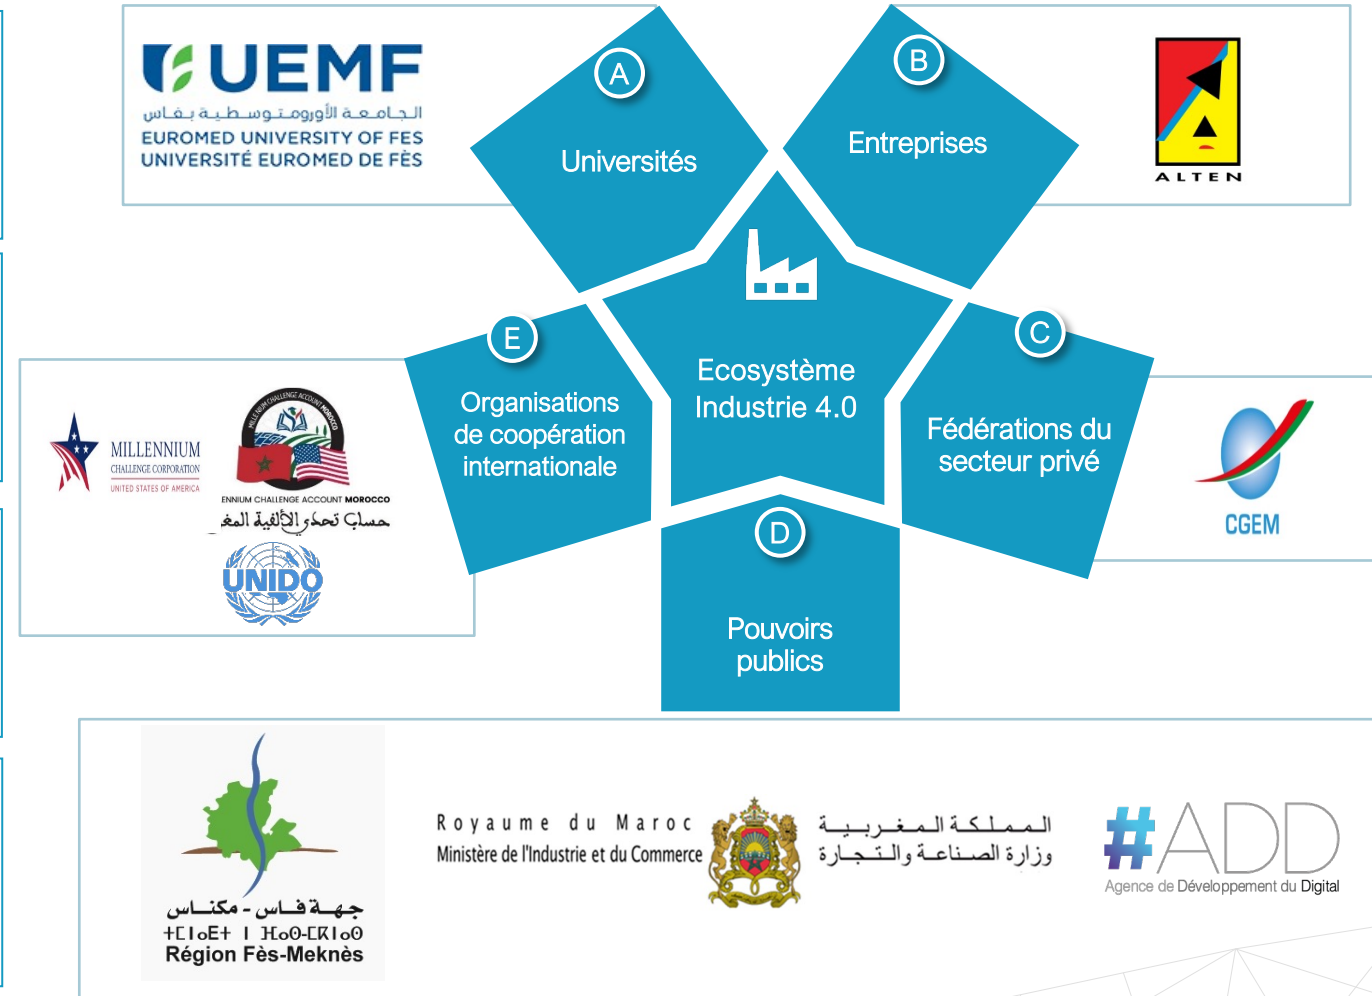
UEMF
الجامعة الأورومتوسطية بفاس
EUROMED UNIVERSITY OF FES
UNIVERSITÉ EUROMED DE FÈS

A
Universités

B
Entreprises

ALTEN

Ecosystème Industrie 4.0

E
Organisations de coopération internationale

MILLENNIUM CHALLENGE CORPORATION
UNITED STATES OF AMERICA

MILLENNIUM CHALLENGE ACCOUNT MOROCCO
ENNIUM CHALLENGE ACCOUNT MOROCCO
حساب تحدي الألفية المغ

UNIDO

C
Fédérations du secteur privé

CGEM

D
Pouvoirs publics

جهة فاس - مكناس
ⵜⴰⵎⵏⴰⴹⵜ ⵏ ⴼⴰⵙ-ⵎⴽⵏⴰⵙ
Région Fès-Meknès

Royaume du Maroc
Ministère de l'Industrie et du Commerce
المملكة المغربية
وزارة الصناعة والتجارة

#ADD
Agence de Développement du Digital